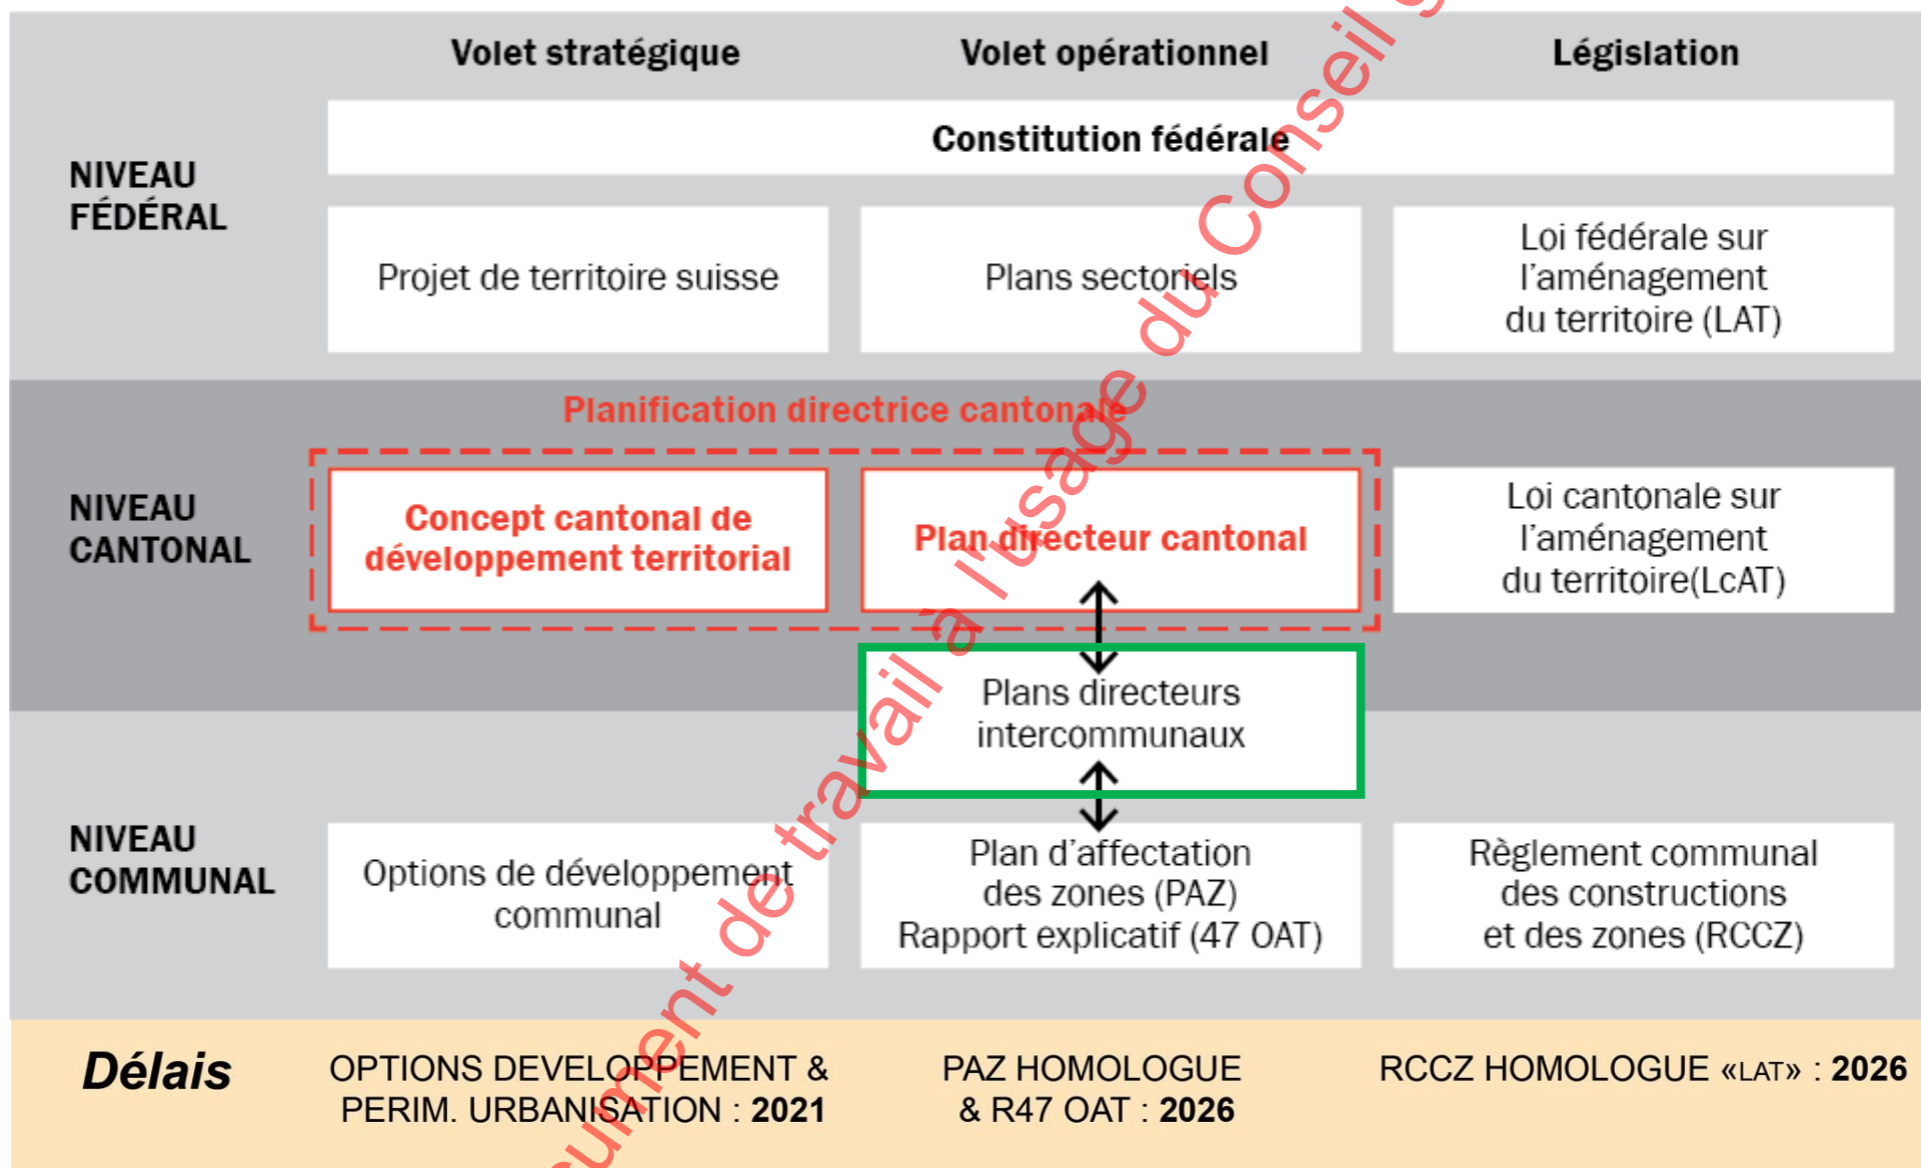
| | Volet stratégique | Volet opérationnel | Législation |
|---|---|---|---|
| NIVEAU FÉDÉRAL | Constitution fédérale | | |
| | Projet de territoire suisse | Plans sectoriels | Loi fédérale sur l'aménagement du territoire (LAT) |
| NIVEAU CANTONAL | Planification directrice cantonale | | |
| | Concept cantonal de développement territorial | Plan directeur cantonal | Loi cantonale sur l'aménagement du territoire(LcAT) |
| | | Plans directeurs intercommunaux | |
| NIVEAU COMMUNAL | Options de développement communal | Plan d'affectation des zones (PAZ) Rapport explicatif (47 OAT) | Règlement communal des constructions et des zones (RCCZ) |
| Délais | OPTIONS DEVELOPPEMENT & PERIM. URBANISATION : 2021 | PAZ HOMOLOGUE & R47 OAT : 2026 | RCCZ HOMOLOGUE «LAT» : 2026 |

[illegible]ument de travail à l'usage du Conseil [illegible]